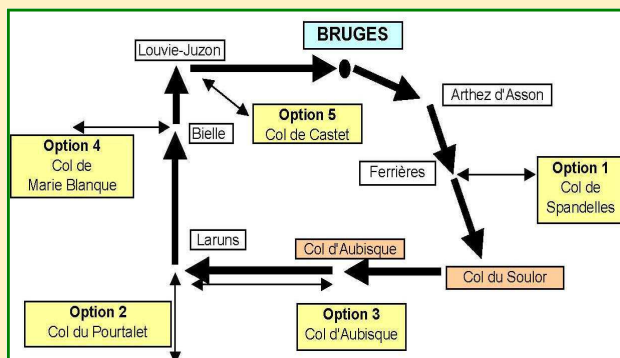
BRUGES

Louvie-Juzon

Option 5
Col de Castet

Arthez d'Asson

Option 4
Col de
Marie Blanque

Bielle

Ferrières

Option 1
Col de
Spandelles

Laruns

Col d'Aubisque

Col du Soulor

Option 2
Col du Pourtalet

Option 3
Col d'Aubisque